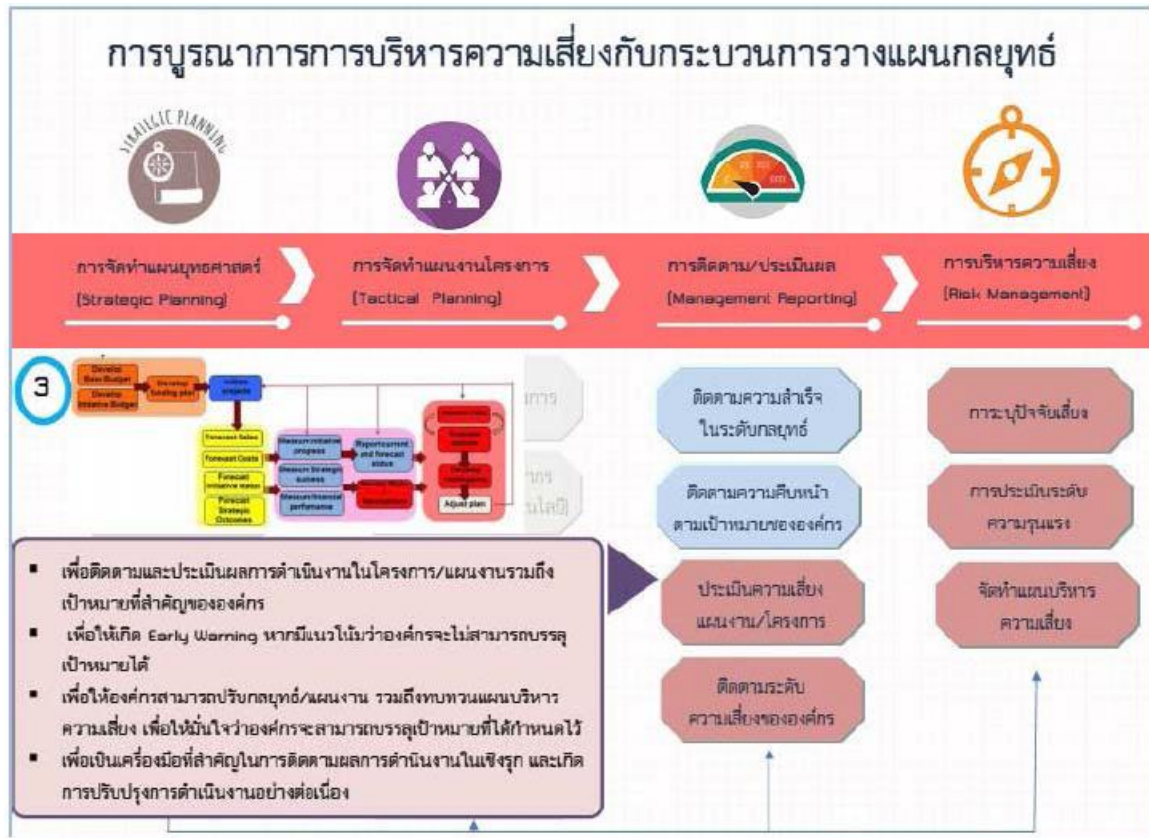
การบูรณาการการบริหารความเสี่ยงกับกระบวนการวางแผนกลยุทธ์

STRATEGIC PLANNING

การจัดทำแผนยุทธศาสตร์ (Strategic Planning)

การจัดทำแผนงานโครงการ (Tactical Planning)

การติดตาม/ประเมินผล (Management Reporting)

การบริหารความเสี่ยง (Risk Management)

3

Develop Base Budget

Develop Initiative Budget

Develop funding plan

Initiate projects

Forecast Sales

Forecast Costs

Forecast initiative status

Forecast Strategic Outcomes

Measure initiative progress

Measure Strategic success

Measure financial performance

Report current and forecast status

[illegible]

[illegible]

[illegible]

Adjust plan

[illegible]การ

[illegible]การ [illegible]นโลยี

ติดตามความสำเร็จในระดับกลยุทธ์

ติดตามความคืบหน้าตามเป้าหมายขององค์กร

ประเมินความเสี่ยงแผนงาน/โครงการ

ติดตามระดับความเสี่ยงขององค์กร

การระบุปัจจัยเสี่ยง

การประเมินระดับความรุนแรง

จัดทำแผนบริหารความเสี่ยง

▪ เพื่อติดตามและประเมินผลการดำเนินงานในโครงการ/แผนงานรวมถึงเป้าหมายที่สำคัญขององค์กร

▪ เพื่อให้เกิด Early Warning หากมีแนวโน้มว่าองค์กรจะไม่สามารถบรรลุเป้าหมายได้

▪ เพื่อให้องค์กรสามารถปรับกลยุทธ์/แผนงาน รวมถึงทบทวนแผนบริหารความเสี่ยง เพื่อให้มั่นใจว่าองค์กรจะสามารถบรรลุเป้าหมายที่ได้กำหนดไว้

▪ เพื่อเป็นเครื่องมือที่สำคัญในการติดตามผลการดำเนินงานในเชิงรุก และเกิดการปรับปรุงการดำเนินงานอย่างต่อเนื่อง